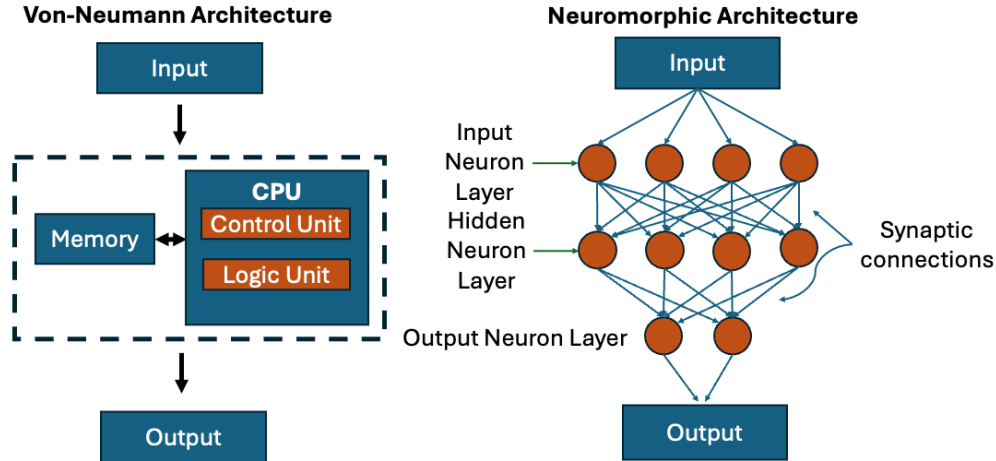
Von-Neumann Architecture

Input

Memory

CPU

Control Unit

Logic Unit

Output

Neuromorphic Architecture

Input

Input Neuron Layer

Hidden Neuron Layer

Synaptic connections

Output Neuron Layer

Output